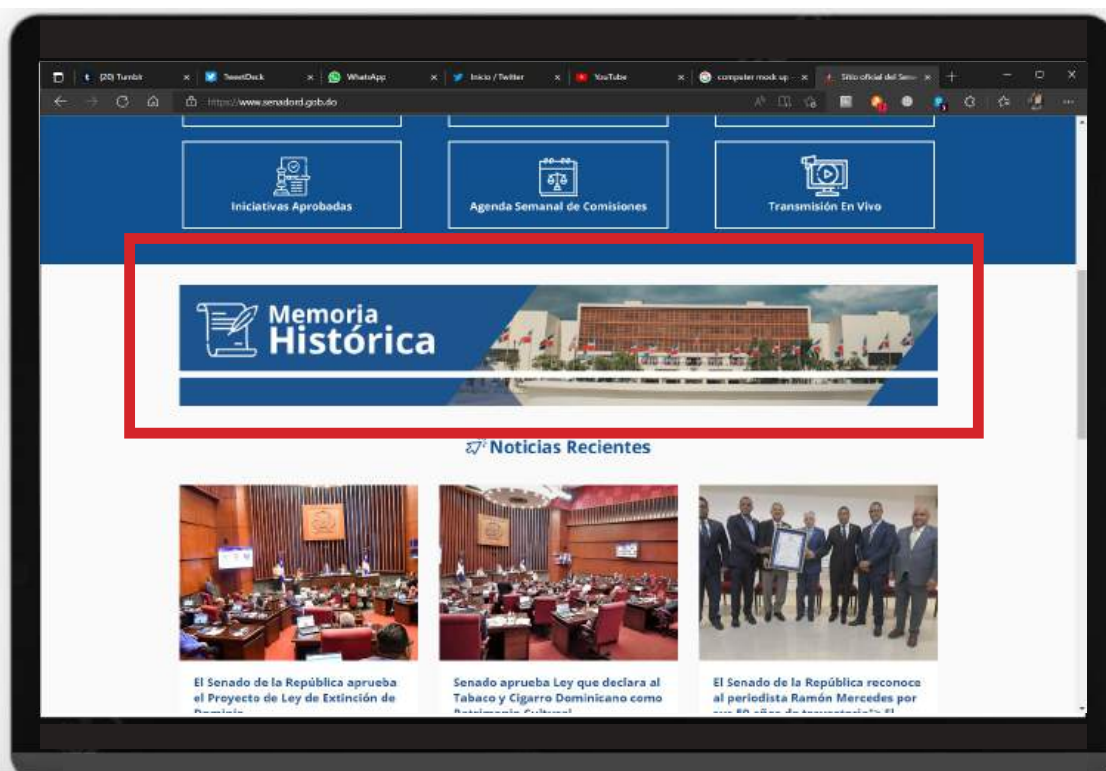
(20) Tumblr
TweetDeck
WhatsApp
Inicio / Twitter
YouTube
computer mock up
Sitio oficial del Sen

https://www.senadord.gob.do

Iniciativas Aprobadas

Agenda Semanal de Comisiones

Transmisión En Vivo

Memoria Histórica

Noticias Recientes

El Senado de la República aprueba el Proyecto de Ley de Extinción de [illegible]

Senado aprueba Ley que declara al Tabaco y Cigarro Dominicano como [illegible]

El Senado de la República reconoce al periodista Ramón Mercedes por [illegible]